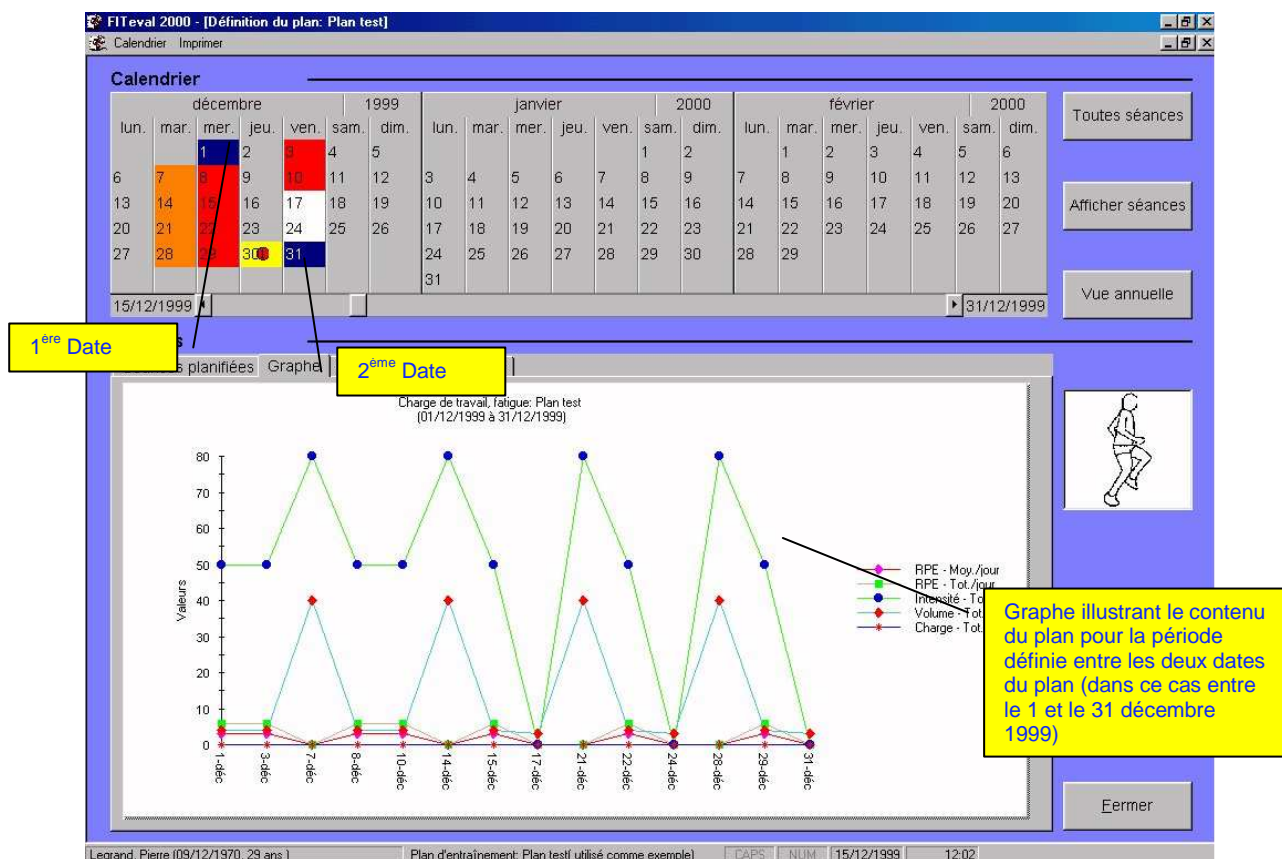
FITeval 2000 - [Définition du plan: Plan test]

Calendrier Imprimer

Calendrier

| décembre | | | | | | 1999 | janvier | | | | | | 2000 | février | | | | | | 2000 |
|---|---|---|---|---|---|---|---|---|---|---|---|---|---|---|---|---|---|---|---|---|
| lun. | mar. | mer. | jeu. | ven. | sam. | dim. | lun. | mar. | mer. | jeu. | ven. | sam. | dim. | lun. | mar. | mer. | jeu. | ven. | sam. | dim. |
| | | 1 | 2 | 3 | 4 | 5 | | | | | | 1 | 2 | | 1 | 2 | 3 | 4 | 5 | 6 |
| 6 | 7 | 8 | 9 | 10 | 11 | 12 | 3 | 4 | 5 | 6 | 7 | 8 | 9 | 7 | 8 | 9 | 10 | 11 | 12 | 13 |
| 13 | 14 | 15 | 16 | 17 | 18 | 19 | 10 | 11 | 12 | 13 | 14 | 15 | 16 | 14 | 15 | 16 | 17 | 18 | 19 | 20 |
| 20 | 21 | 22 | 23 | 24 | 25 | 26 | 17 | 18 | 19 | 20 | 21 | 22 | 23 | 21 | 22 | 23 | 24 | 25 | 26 | 27 |
| 27 | 28 | 29 | 30 | 31 | | | 24 | 25 | 26 | 27 | 28 | 29 | 30 | 28 | 29 | | | | | |
| | | | | | | | 31 | | | | | | | | | | | | | |

15/12/1999

31/12/1999

Toutes séances

Afficher séances

Vue annuelle

1$^{ère}$ Date

2$^{ème}$ Date

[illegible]s planifiées Graphe

Charge de travail, fatigue: Plan test
(01/12/1999 à 31/12/1999)

80
70
60
50
40
30
20
10
0

Valeurs

1-déc 3-déc 7-déc 8-déc 10-déc 14-déc 15-déc 17-déc 21-déc 22-déc 24-déc 28-déc 29-déc 31-déc

RPE - Moy./jour
RPE - Tot./jour
Intensité - Tot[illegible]
Volume - Tot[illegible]
Charge - Tot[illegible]

Graphe illustrant le contenu du plan pour la période définie entre les deux dates du plan (dans ce cas entre le 1 et le 31 décembre 1999)

Fermer

Legrand, Pierre (09/12/1970, 29 ans ) Plan d'entraînement: Plan test( utilisé comme exemple) CAPS NUM 15/12/1999 12:02